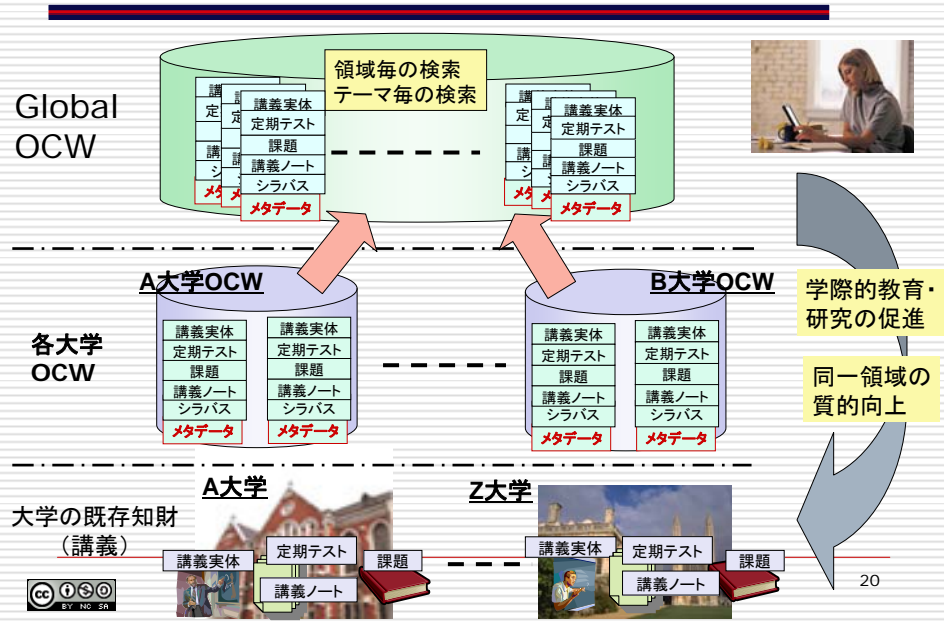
Global OCW

領域毎の検索
テーマ毎の検索

講義実体
定期テスト
課題
講義ノート
シラバス
メタデータ

講義実体
定期テスト
課題
講義ノート
シラバス
メタデータ

A大学OCW

B大学OCW

各大学 OCW

講義実体
定期テスト
課題
講義ノート
シラバス
メタデータ

講義実体
定期テスト
課題
講義ノート
シラバス
メタデータ

講義実体
定期テスト
課題
講義ノート
シラバス
メタデータ

講義実体
定期テスト
課題
講義ノート
シラバス
メタデータ

学際的教育・研究の促進

同一領域の質的向上

A大学

Z大学

大学の既存知財
（講義）

講義実体
定期テスト
講義ノート
課題

講義実体
定期テスト
講義ノート
課題

20

BY NC SA